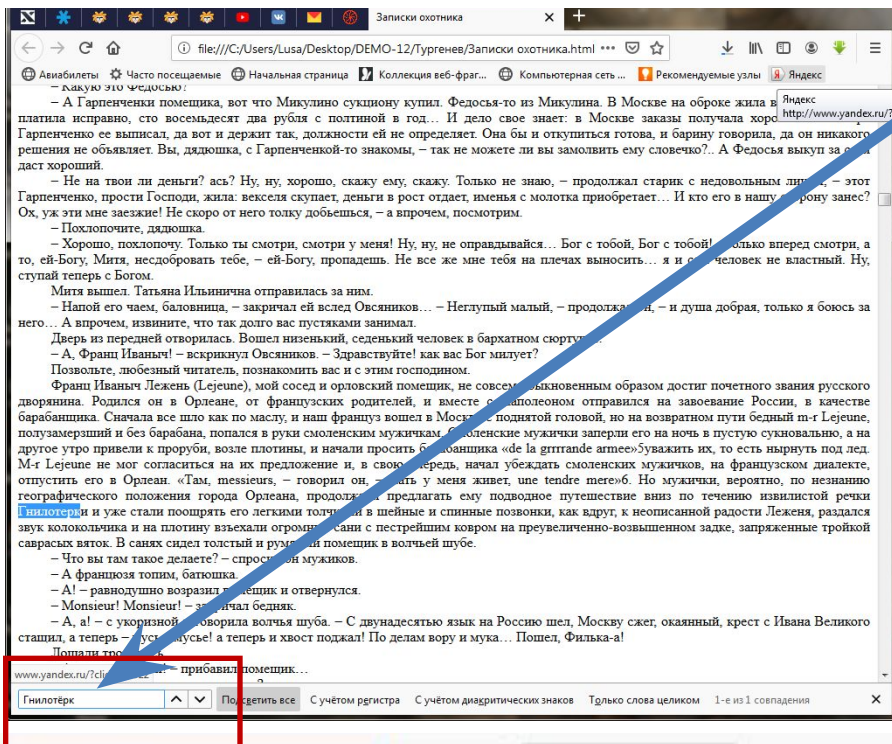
Записки охотника

file:///C:/Users/Lusa/Desktop/DEMO-12/Тургенев/Записки охотника.html

Авиабилеты   Часто посещаемые   Начальная страница   Коллекция веб-фраг...   Компьютерная сеть ...   Рекомендуемые узлы   Яндекс

Яндекс
http://www.yandex.ru/?

– Какую это Федосью?

– А Гарпенченки помещика, вот что Микулино сукциону купил. Федосья-то из Микулина. В Москве на оброке жила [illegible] платила исправно, сто восемьдесят два рубля с полтиной в год… И дело свое знает: в Москве заказы получала хоро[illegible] Гарпенченко ее выписал, да вот и держит так, должности ей не определяет. Она бы и откупиться готова, и барину говорила, да он никакого решения не объявляет. Вы, дядюшка, с Гарпенченкой-то знакомы, – так не можете ли вы замолвить ему словечко?.. А Федосья выкуп за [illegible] даст хороший.

– Не на твои ли деньги? ась? Ну, ну, хорошо, скажу ему, скажу. Только не знаю, – продолжал старик с недовольным ли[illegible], – этот Гарпенченко, прости Господи, жила: векселя скупает, деньги в рост отдает, именья с молотка приобретает… И кто его в нашу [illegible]рону занес? Ох, уж эти мне заезжие! Не скоро от него толку добьешься, – а впрочем, посмотрим.

– Похлопочите, дядюшка.

– Хорошо, похлопочу. Только ты смотри, смотри у меня! Ну, ну, не оправдывайся… Бог с тобой, Бог с тобой! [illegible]олько вперед смотри, а то, ей-Богу, Митя, несдобровать тебе, – ей-Богу, пропадешь. Не все же мне тебя на плечах выносить… я и с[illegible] человек не властный. Ну, ступай теперь с Богом.

Митя вышел. Татьяна Ильинична отправилась за ним.

– Напой его чаем, баловница, – закричал ей вслед Овсяников… – Неглупый малый, – продолжа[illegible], – и душа добрая, только я боюсь за него… А впрочем, извините, что так долго вас пустяками занимал.

Дверь из передней отворилась. Вошел низенький, седенький человек в бархатном сюртуч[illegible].

– А, Франц Иваныч! – вскрикнул Овсяников. – Здравствуйте! как вас Бог милует?

Позвольте, любезный читатель, познакомить вас и с этим господином.

Франц Иваныч Лежень (Lejeune), мой сосед и орловский помещик, не совсем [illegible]ыкновенным образом достиг почетного звания русского дворянина. Родился он в Орлеане, от французских родителей, и вместе с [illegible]аполеоном отправился на завоевание России, в качестве барабанщика. Сначала все шло как по маслу, и наш француз вошел в Моск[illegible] поднятой головой, но на возвратном пути бедный m-r Lejeune, полузамерзший и без барабана, попался в руки смоленским мужичкам. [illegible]оленские мужички заперли его на ночь в пустую сукновальню, а на другое утро привели к проруби, возле плотины, и начали просить б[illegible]абанщика «de la grrrande armee»5уважить их, то есть нырнуть под лед. M-r Lejeune не мог согласиться на их предложение и, в свою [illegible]ередь, начал убеждать смоленских мужичков, на французском диалекте, отпустить его в Орлеан. «Там, messieurs, – говорил он, – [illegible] у меня живет, une tendre mere»6. Но мужички, вероятно, по незнанию географического положения города Орлеана, продолж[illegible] предлагать ему подводное путешествие вниз по течению извилистой речки Гнилотерки и уже стали поощрять его легкими толч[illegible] в шейные и спинные позвонки, как вдруг, к неописанной радости Леженя, раздался звук колокольчика и на плотину взъехали огромн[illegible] сани с пестрейшим ковром на преувеличенно-возвышенном задке, запряженные тройкой саврасых вяток. В санях сидел толстый и рум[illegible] помещик в волчьей шубе.

– Что вы там такое делаете? – спрос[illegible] мужиков.

– А французя топим, батюшка.

– А! – равнодушно возразил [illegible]ещик и отвернулся.

– Monsieur! Monsieur! – за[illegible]ичал бедняк.

– А, а! – с укоризной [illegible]оворила волчья шуба. – С двунадесятью язык на Россию шел, Москву сжег, окаянный, крест с Ивана Великого стащил, а теперь – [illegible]сье, мусье! а теперь и хвост поджал! По делам вору и мука… Пошел, Филька-а!

Лошади тро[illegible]

www.yandex.ru/?cli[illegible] прибавил помещик…

Гнилотёрк   Подсветить все   С учётом регистра   С учётом диакритических знаков   Только слова целиком   1-е из 1 совпадения